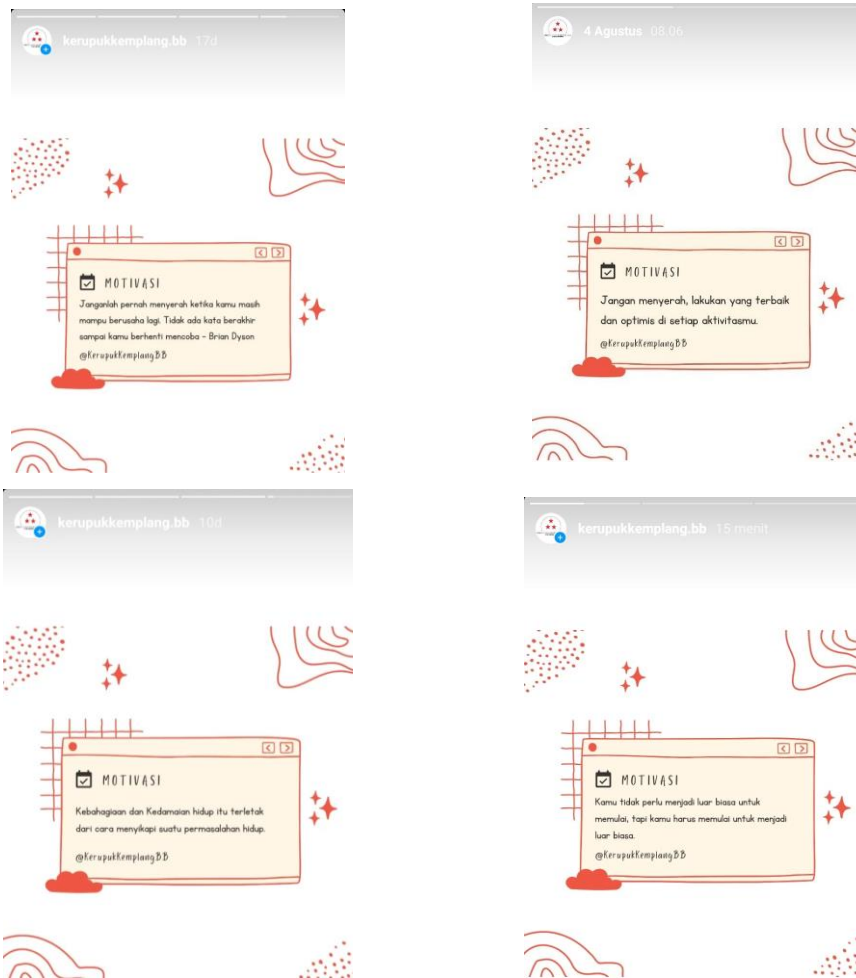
kerupukkemplang.bb 17d

MOTIVASI

Janganlah pernah menyerah ketika kamu masih mampu berusaha lagi. Tidak ada kata berakhir sampai kamu berhenti mencoba - Brian Dyson

@KerupukKemplangBB

4 Agustus 08.06

MOTIVASI

Jangan menyerah, lakukan yang terbaik dan optimis di setiap aktivitasmu.

@KerupukKemplangBB

kerupukkemplang.bb 10d

MOTIVASI

Kebahagiaan dan Kedamaian hidup itu terletak dari cara menyikapi suatu permasalahan hidup.

@KerupukKemplangBB

kerupukkemplang.bb 15 menit

MOTIVASI

Kamu tidak perlu menjadi luar biasa untuk memulai, tapi kamu harus memulai untuk menjadi luar biasa.

@KerupukKemplangBB